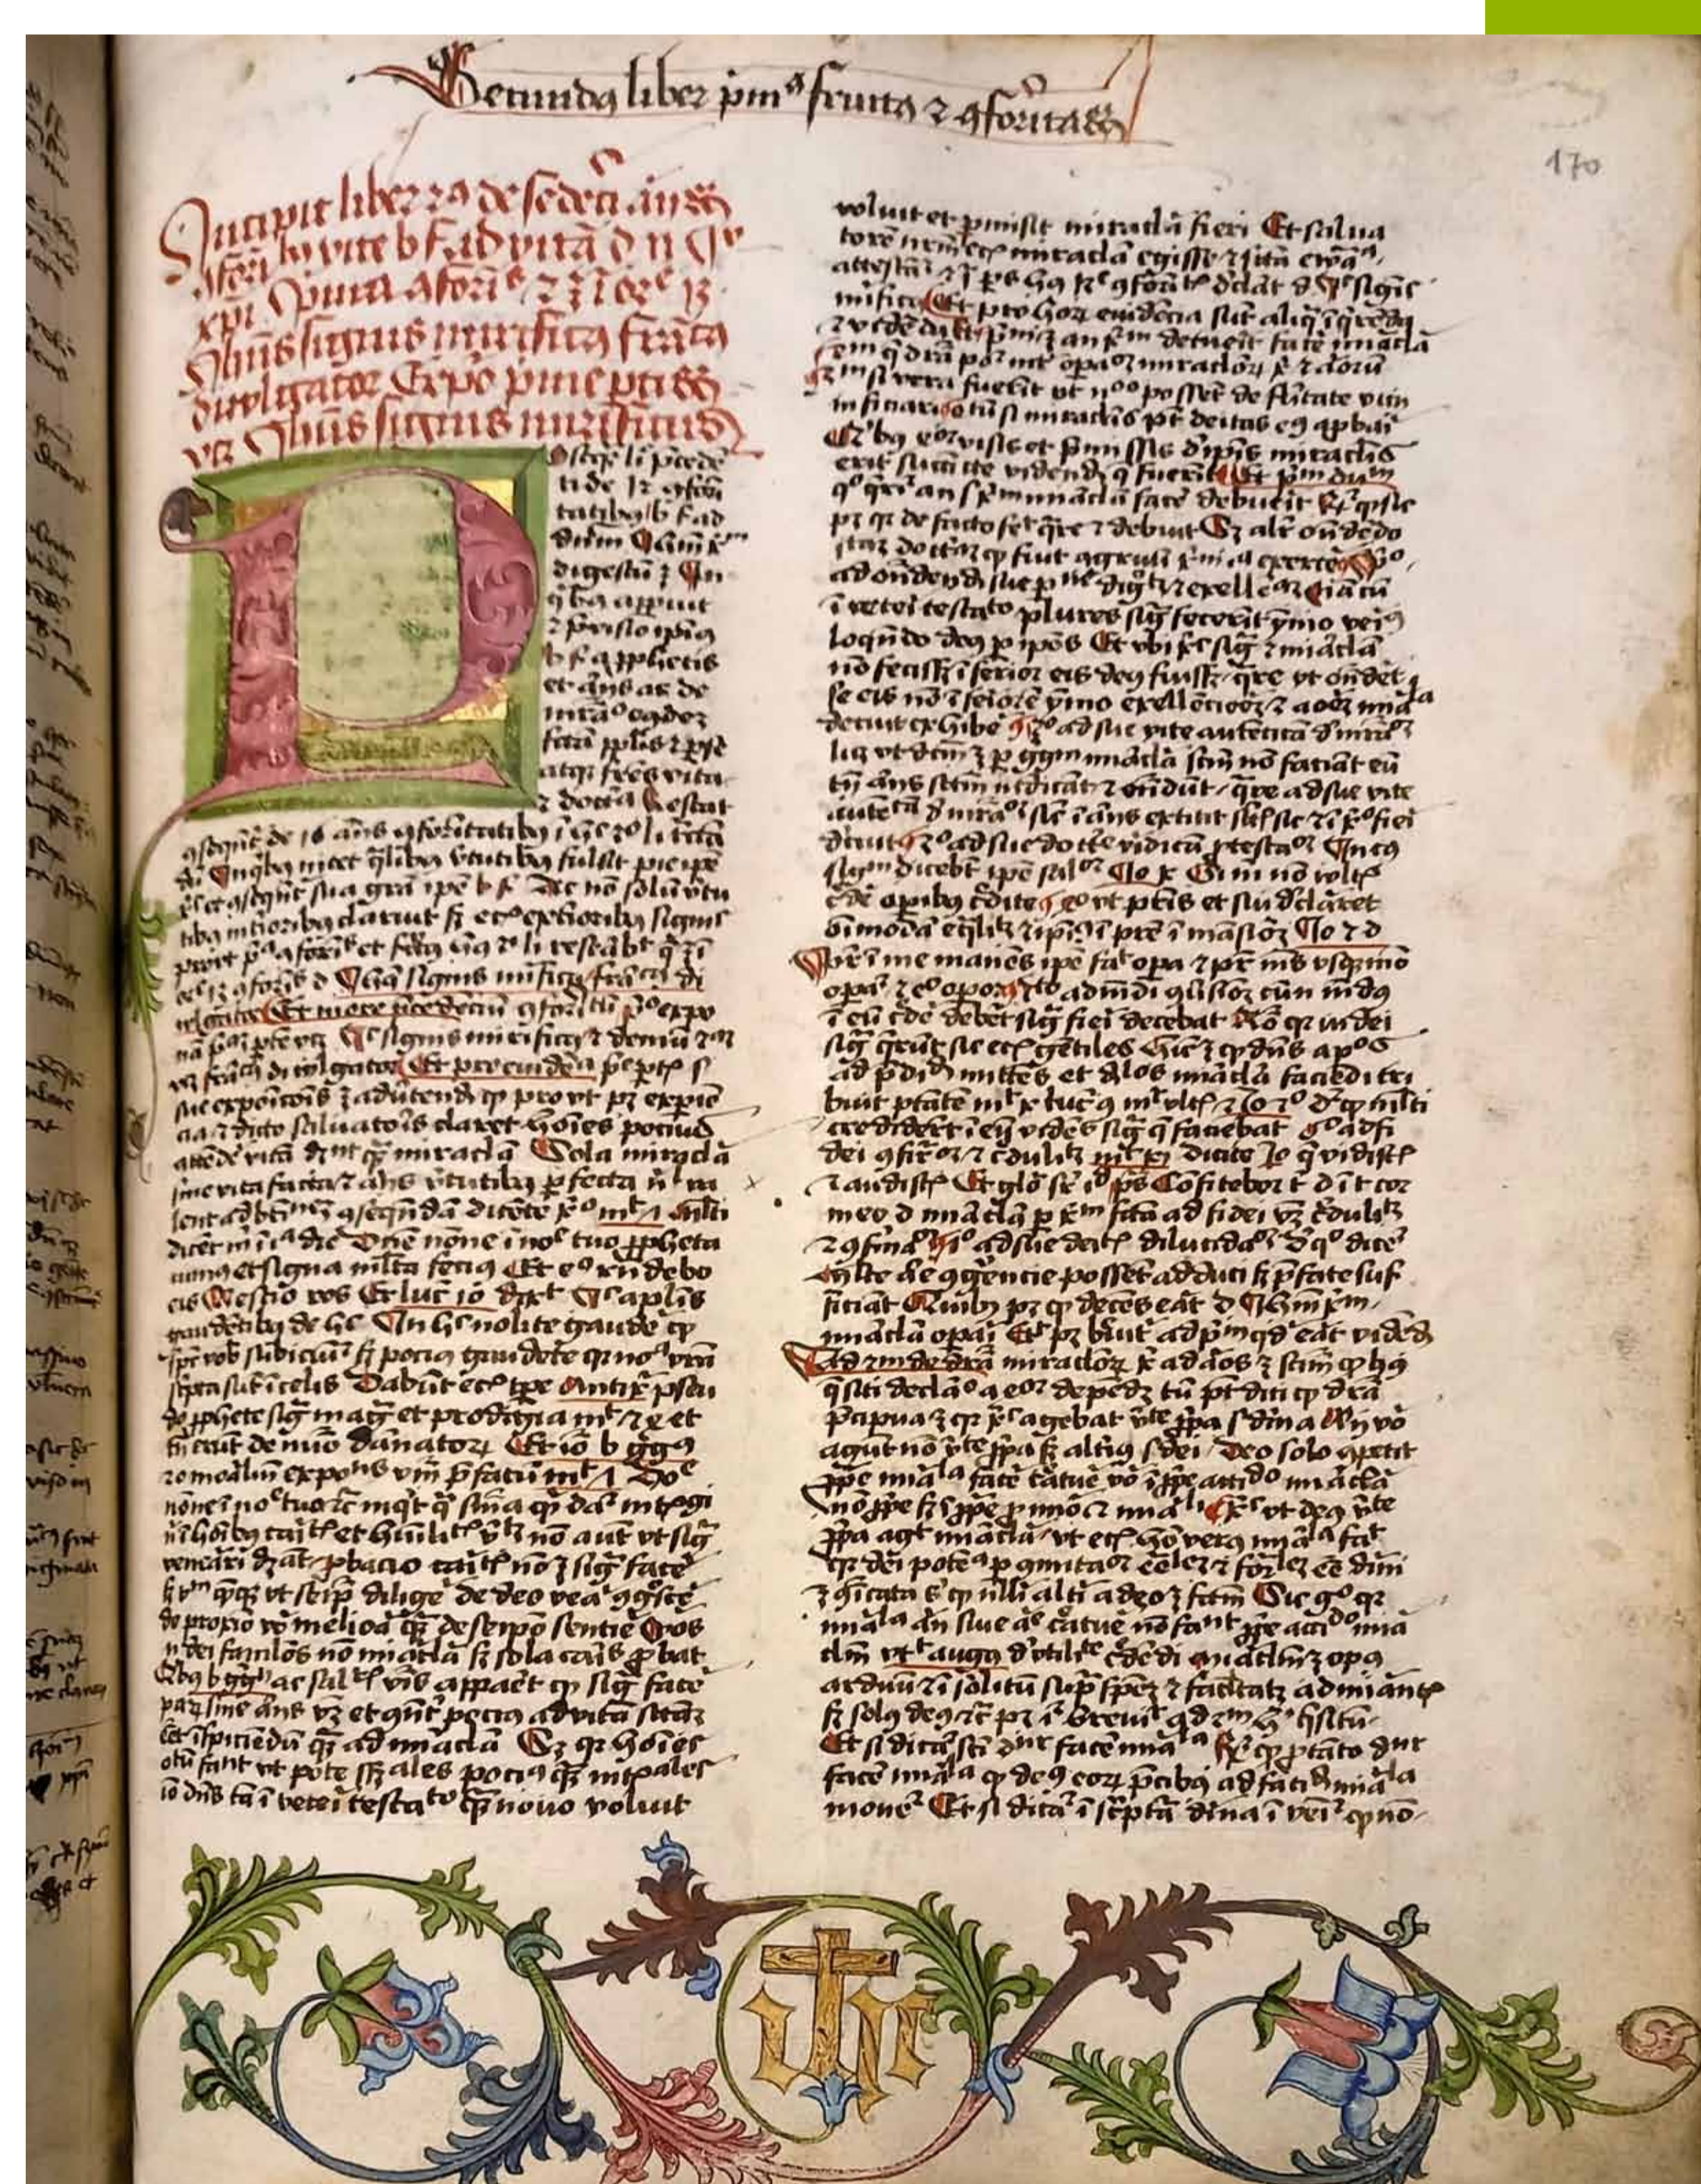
Secunda liber p̄m⁹ fruct⁹ z gforta

170

Incipit liber 2⁹ de fedē an̄s ad vitā b. F. ad vitā d. n. Ih̄u xpi Dicta a fr̄e z i lo. z
Ob hiis signis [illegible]

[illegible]

volu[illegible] et permisit miracula fieri Et solu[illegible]

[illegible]

Mortem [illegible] manes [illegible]

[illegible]